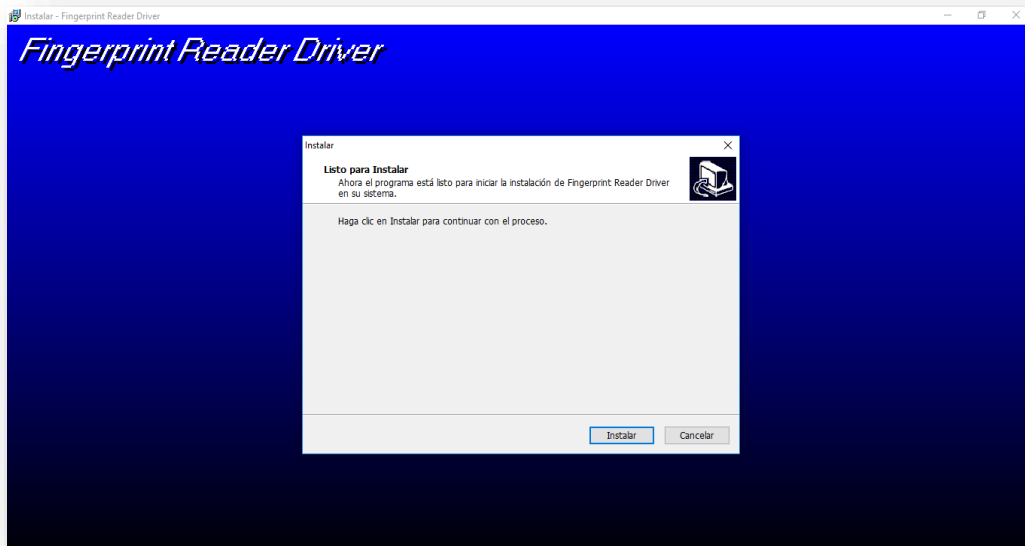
Instalar - Fingerprint Reader Driver

Fingerprint Reader Driver

Instalar

Listo para Instalar
Ahora el programa está listo para iniciar la instalación de Fingerprint Reader Driver en su sistema.

Haga clic en Instalar para continuar con el proceso.

Instalar Cancelar